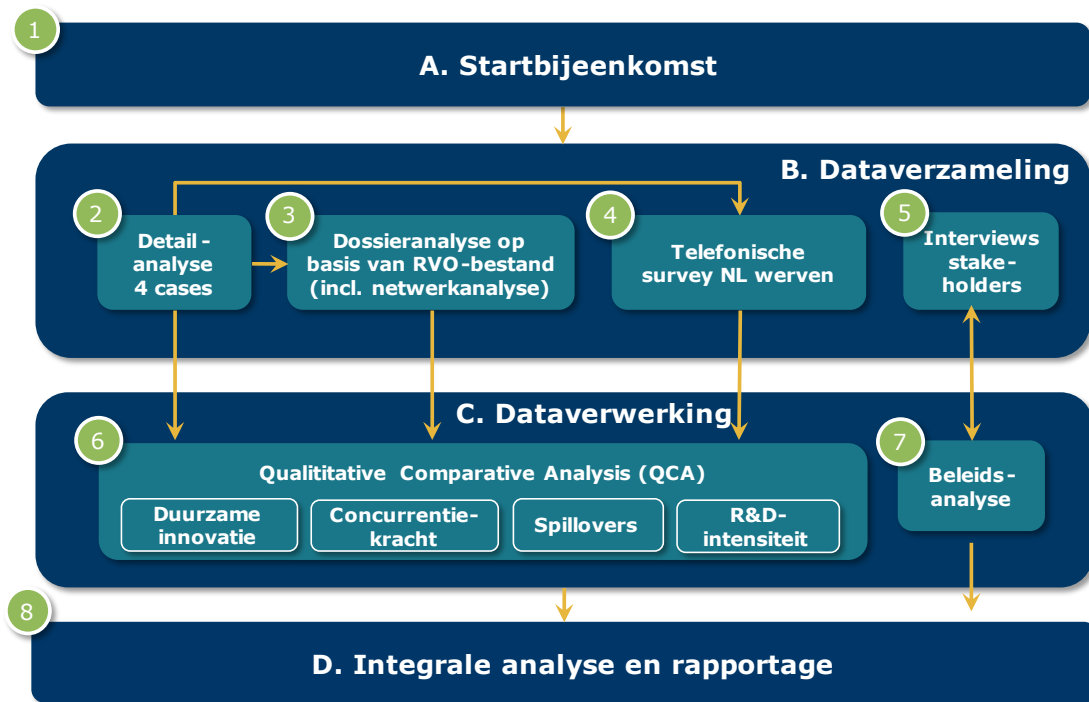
1

A. Startbijeenkomst

B. Dataverzameling

2

Detailanalyse 4 cases

3

Dossieranalyse op basis van RVO-bestand (incl. netwerkanalyse)

4

Telefonische survey NL werven

5

Interviews stakeholders

C. Dataverwerking

6

Qualititative Comparative Analysis (QCA)

Duurzame innovatie

Concurrentiekracht

Spillovers

R&D-intensiteit

7

Beleidsanalyse

8

D. Integrale analyse en rapportage